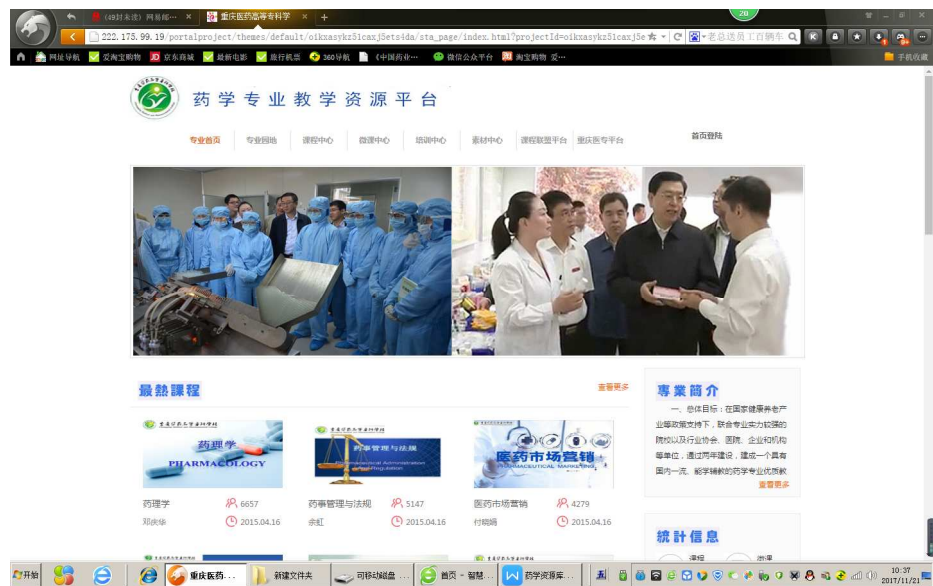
(49封未读) 网易邮… ×
重庆医药高等专科学 ×
+
222.175.99.19/portalproject/themes/default/oikxasykz51caxj5ets4da/sta_page/index.html?projectId=oikxasykz51caxj5e
老总送员工百辆车
网址导航 爱淘宝购物 京东商城 最新电影 旅行机票 360导航 《中国药业… 微信公众平台 淘宝购物 爱…
手机收藏

药学专业教学资源平台

专业首页 专业园地 课程中心 微课中心 培训中心 素材中心 课程联盟平台 重庆医专平台
首页登陆

最熱課程
查看更多

药理学
PHARMACOLOGY
药理学
6657
刘庆华
2015.04.16

药事管理与法规
药事管理与法规
5147
余虹
2015.04.16

医药市场营销
医药市场营销
4279
付晓娟
2015.04.16

專業簡介
一、总体目标：在国家健康养老产业等政策支持下，联合专业实力较强的院校以及行业协会、医院、企业和机构等单位，通过两年建设，建成一个具有国内一流、能引领药的药学专业优质教
查看更多

统计信息
课程
微课

开始
重庆医药…
新建文件夹
可移动磁盘…
首页 - 智慧…
药学资源库…
10:37
2017/11/21